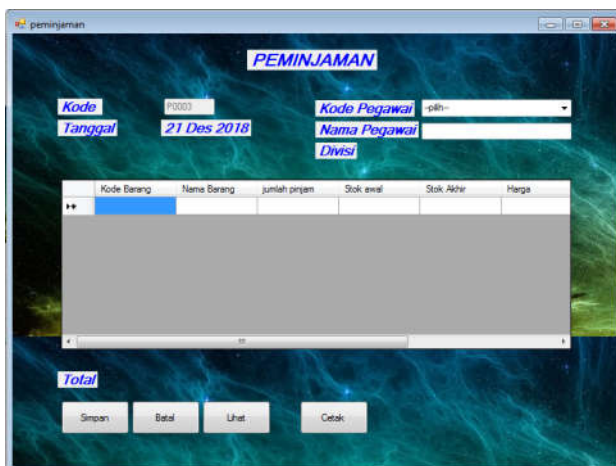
peminjaman

PEMINJAMAN

Kode P0003
Tanggal 21 Des 2018

Kode Pegawai -pilih-
Nama Pegawai
Divisi

| | Kode Barang | Nama Barang | jumlah pinjam | Stok awal | Stok Akhir | Harga |
|---|---|---|---|---|---|---|
| ▸* | | | | | | |

Total

Simpan Batal Lihat Cetak